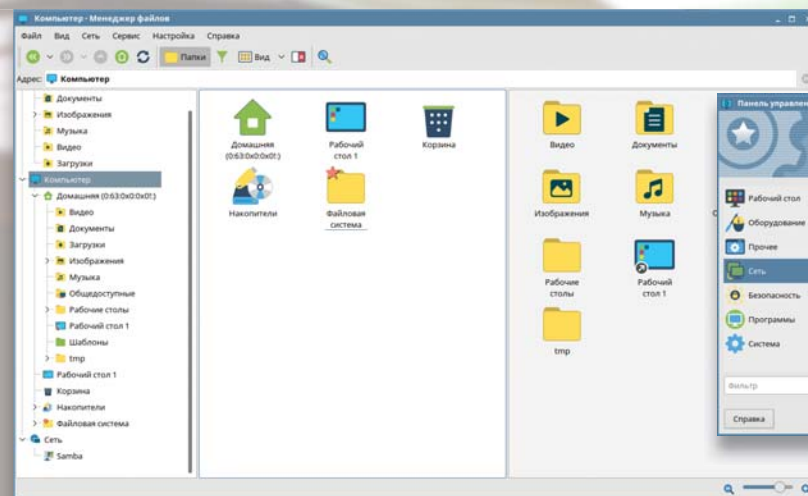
Компьютер - Менеджер файлов

Файл Вид Сеть Сервис Настройка Справка

Папки Вид

Адрес: Компьютер

Документы
Изображения
Музыка
Видео
Загрузки
Компьютер
Домашняя (0:63:0x0:0x0!)
Видео
Документы
Загрузки
Изображения
Музыка
Общедоступные
Рабочие столы
Рабочий стол 1
Шаблоны
tmp
Рабочий стол 1
Корзина
Накопители
Файловая система
Сеть
Samba

Домашняя (0:63:0x0:0x0!)
Рабочий стол 1
Корзина
Накопители
Файловая система

Видео
Документы
Изображения
Музыка
Рабочие столы
Рабочий стол 1
tmp

Панель управлен

Рабочий стол
Оборудование
Прочее
Сеть
Безопасность
Программы
Система

Фильтр

Справка